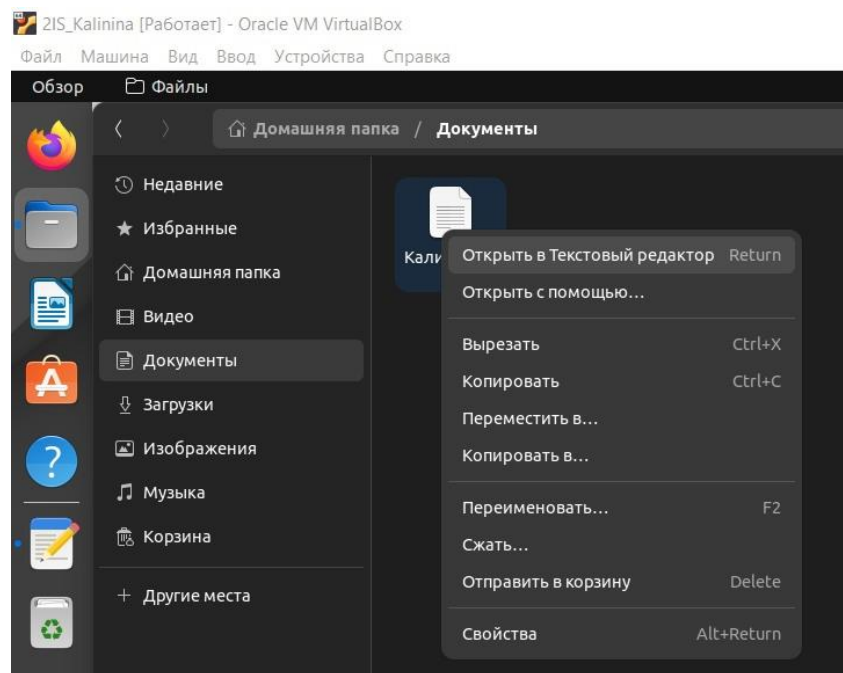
2IS_Kalinina [Работает] - Oracle VM VirtualBox
Файл Машина Вид Ввод Устройства Справка

Обзор Файлы

Домашняя папка / Документы

Недавние
Избранные
Домашняя папка
Видео
Документы
Загрузки
Изображения
Музыка
Корзина
+ Другие места

Кали

Открыть в Текстовый редактор Return
Открыть с помощью...
Вырезать Ctrl+X
Копировать Ctrl+C
Переместить в...
Копировать в...
Переименовать... F2
Сжать...
Отправить в корзину Delete
Свойства Alt+Return